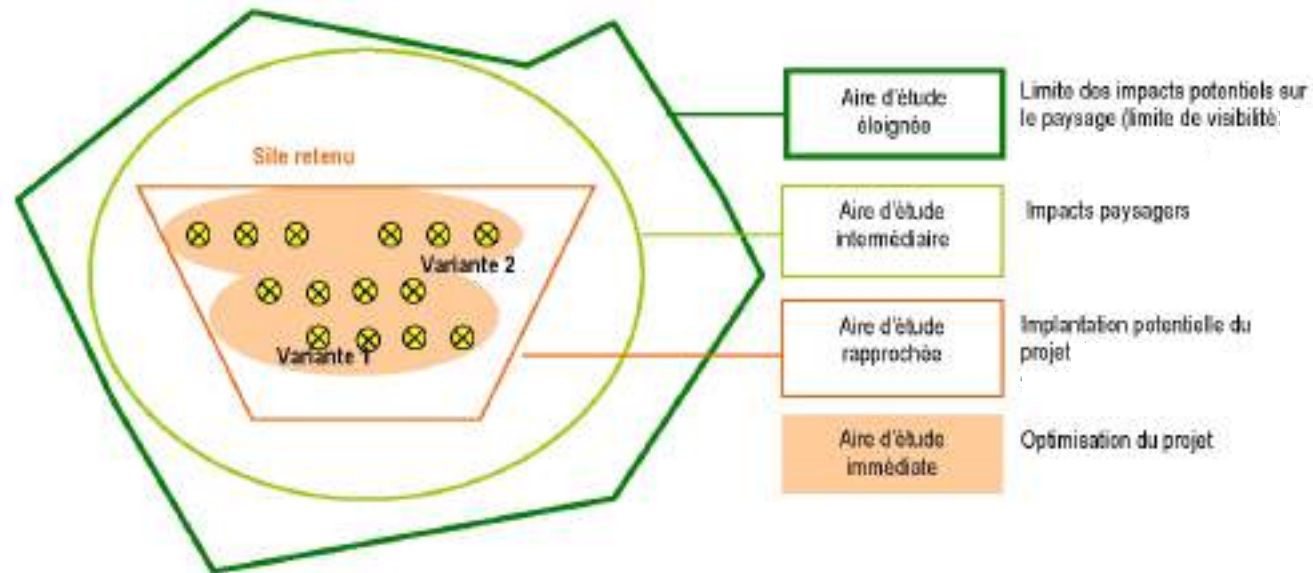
Site retenu

Variante 2

Variante 1

Aire d'étude éloignée

Limite des impacts potentiels sur le paysage (limite de visibilité

Aire d'étude intermédiaire

Impacts paysagers

Aire d'étude rapprochée

Implantation potentielle du projet

Aire d'étude immédiate

Optimisation du projet